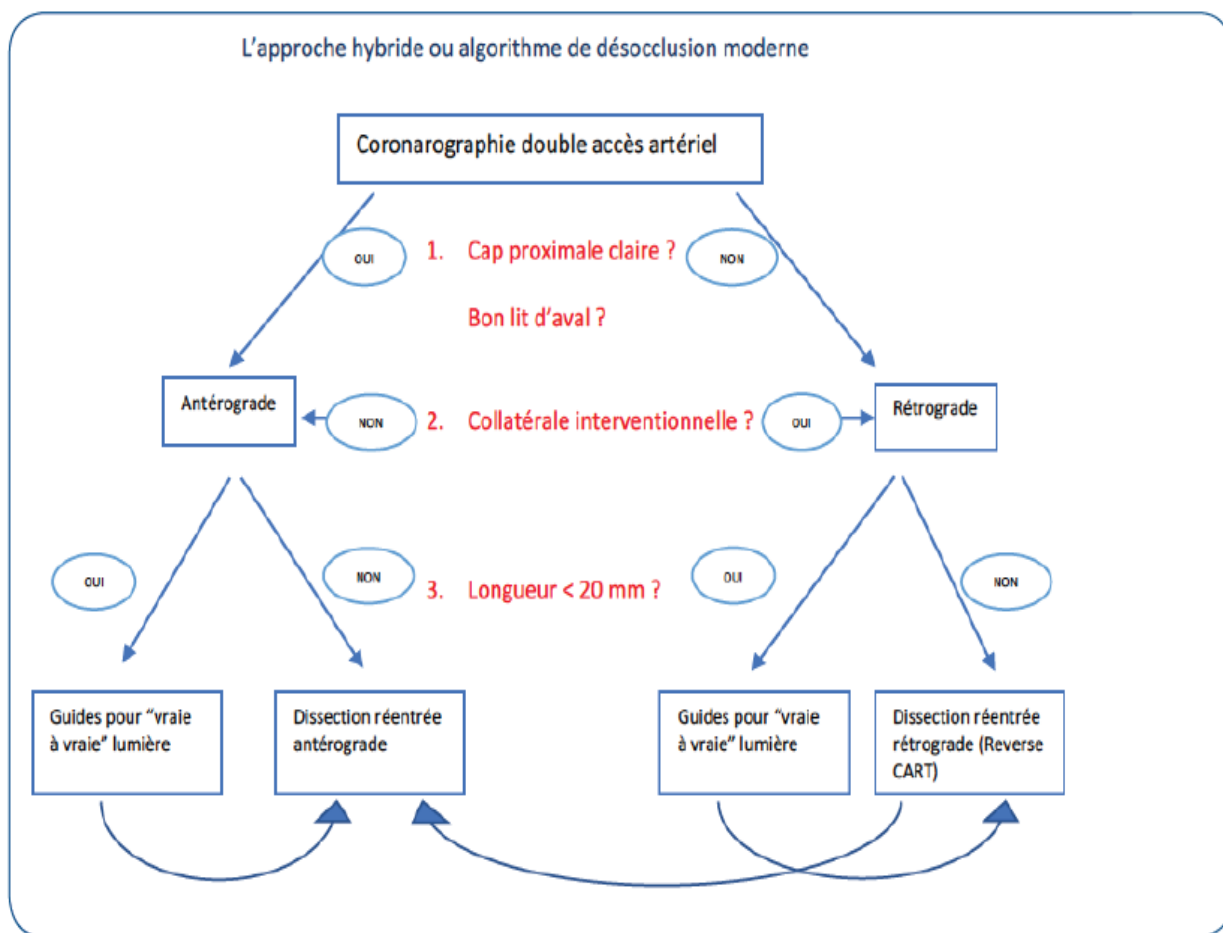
L’approche hybride ou algorithme de désocclusion moderne

Coronarographie double accès artériel

OUI

1. Cap proximale claire ?

NON

Bon lit d’aval ?

Antérograde

NON

2. Collatérale interventionnelle ?

OUI

Rétrograde

OUI

NON

3. Longueur < 20 mm ?

OUI

NON

Guides pour “vraie à vraie” lumière

Dissection réentrée antérograde

Guides pour “vraie à vraie” lumière

Dissection réentrée rétrograde (Reverse CART)